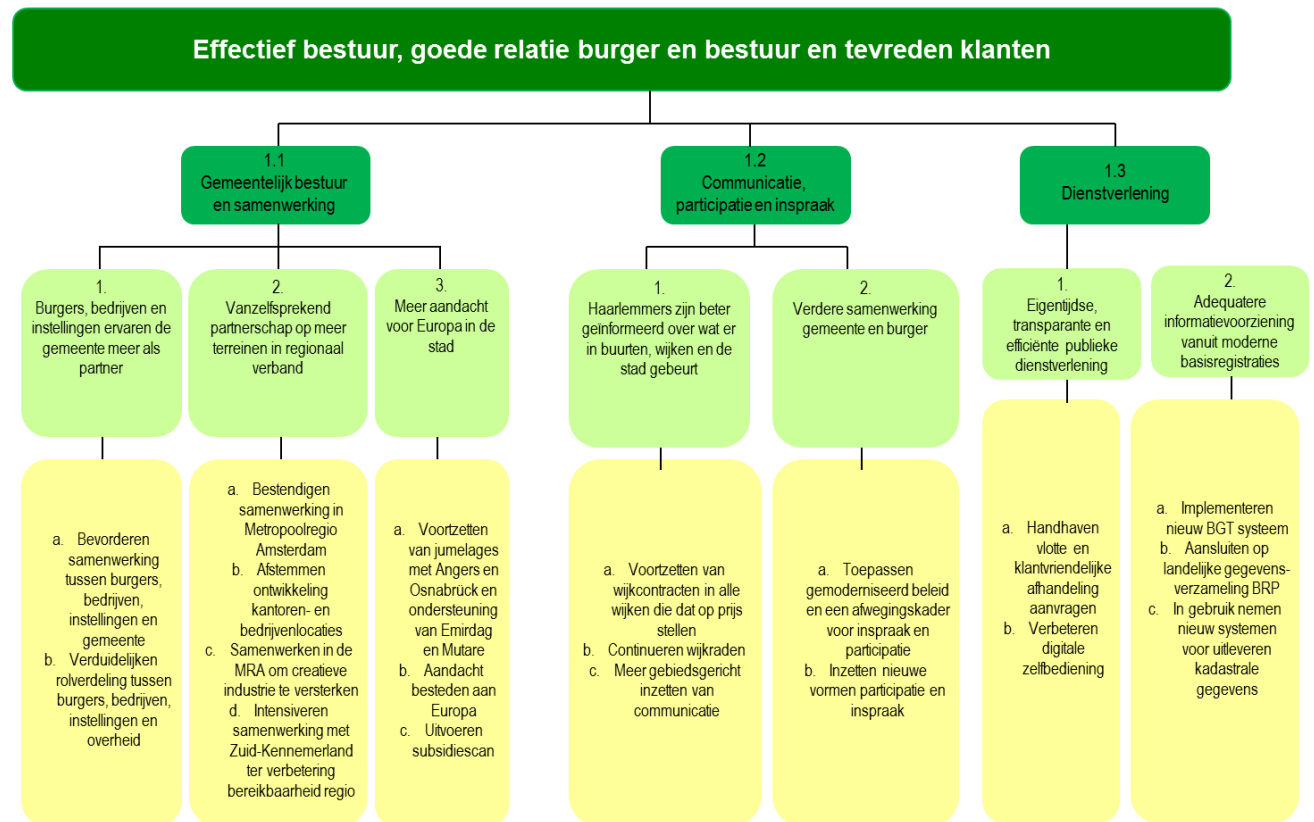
Effectief bestuur, goede relatie burger en bestuur en tevreden klanten

1.1
Gemeentelijk bestuur en samenwerking

1.2
Communicatie, participatie en inspraak

1.3
Dienstverlening

1.
Burgers, bedrijven en instellingen ervaren de gemeente meer als partner

a. Bevorderen samenwerking tussen burgers, bedrijven, instellingen en gemeente
b. Verduidelijken rolverdeling tussen burgers, bedrijven, instellingen en overheid

2.
Vanzelfsprekend partnerschap op meer terreinen in regionaal verband

a. Bestendigen samenwerking in Metropoolregio Amsterdam
b. Afstemmen ontwikkeling kantoren- en bedrijvenlocaties
c. Samenwerken in de MRA om creatieve industrie te versterken
d. Intensiveren samenwerking met Zuid-Kennemerland ter verbetering bereikbaarheid regio

3.
Meer aandacht voor Europa in de stad

a. Voortzetten van jumelages met Angers en Osnabrück en ondersteuning van Emirdag en Mutare
b. Aandacht besteden aan Europa
c. Uitvoeren subsidiescan

1.
Haarlemmers zijn beter geïnformeerd over wat er in buurten, wijken en de stad gebeurt

a. Voortzetten van wijkcontracten in alle wijken die dat op prijs stellen
b. Continueren wijkraden
c. Meer gebiedsgericht inzetten van communicatie

2.
Verdere samenwerking gemeente en burger

a. Toepassen gemoderniseerd beleid en een afwegingskader voor inspraak en participatie
b. Inzetten nieuwe vormen participatie en inspraak

1.
Eigentijdse, transparante en efficiënte publieke dienstverlening

a. Handhaven vlotte en klantvriendelijke afhandeling aanvragen
b. Verbeteren digitale zelfbediening

2.
Adequatere informatievoorziening vanuit moderne basisregistraties

a. Implementeren nieuw BGT systeem
b. Aansluiten op landelijke gegevens-verzameling BRP
c. In gebruik nemen nieuw systemen voor uitleveren kadastrale gegevens